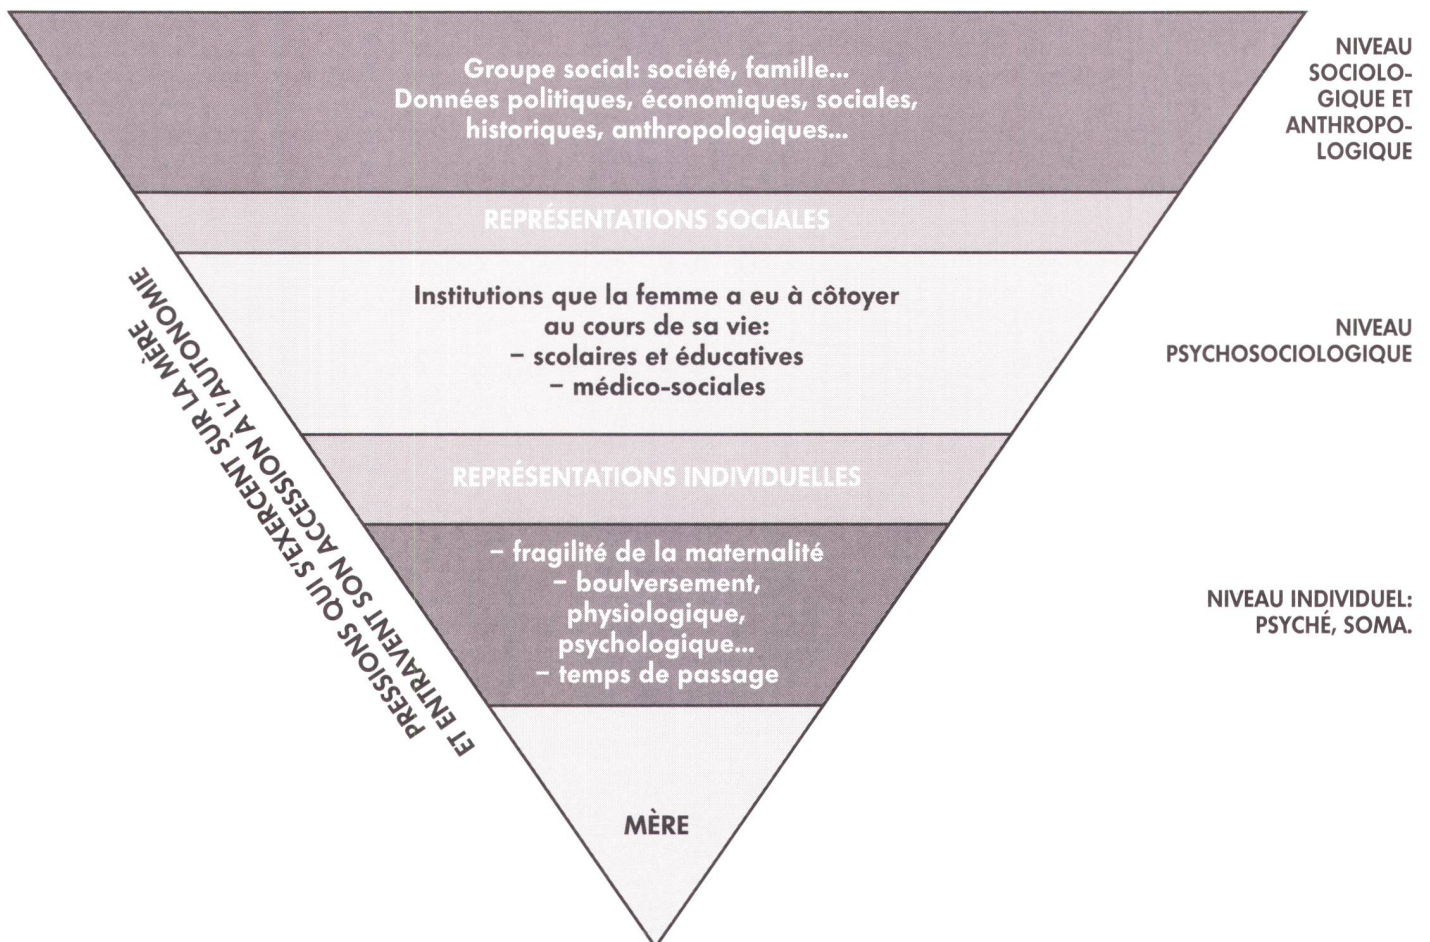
Groupe social: société, famille...
Données politiques, économiques, sociales, historiques, anthropologiques...

NIVEAU SOCIOLOGIQUE ET ANTHROPOLOGIQUE

REPRÉSENTATIONS SOCIALES

Institutions que la femme a eu à côtoyer au cours de sa vie:
– scolaires et éducatives
– médico-sociales

NIVEAU PSYCHOSOCIOLOGIQUE

REPRÉSENTATIONS INDIVIDUELLES

– fragilité de la maternalité
– boulversement, physiologique, psychologique...
– temps de passage

NIVEAU INDIVIDUEL: PSYCHÉ, SOMA.

MÈRE

PRESSIONS QUI S'EXERCENT SUR LA MÈRE ET ENTRAVENT SON ACCESSION À L'AUTONOMIE